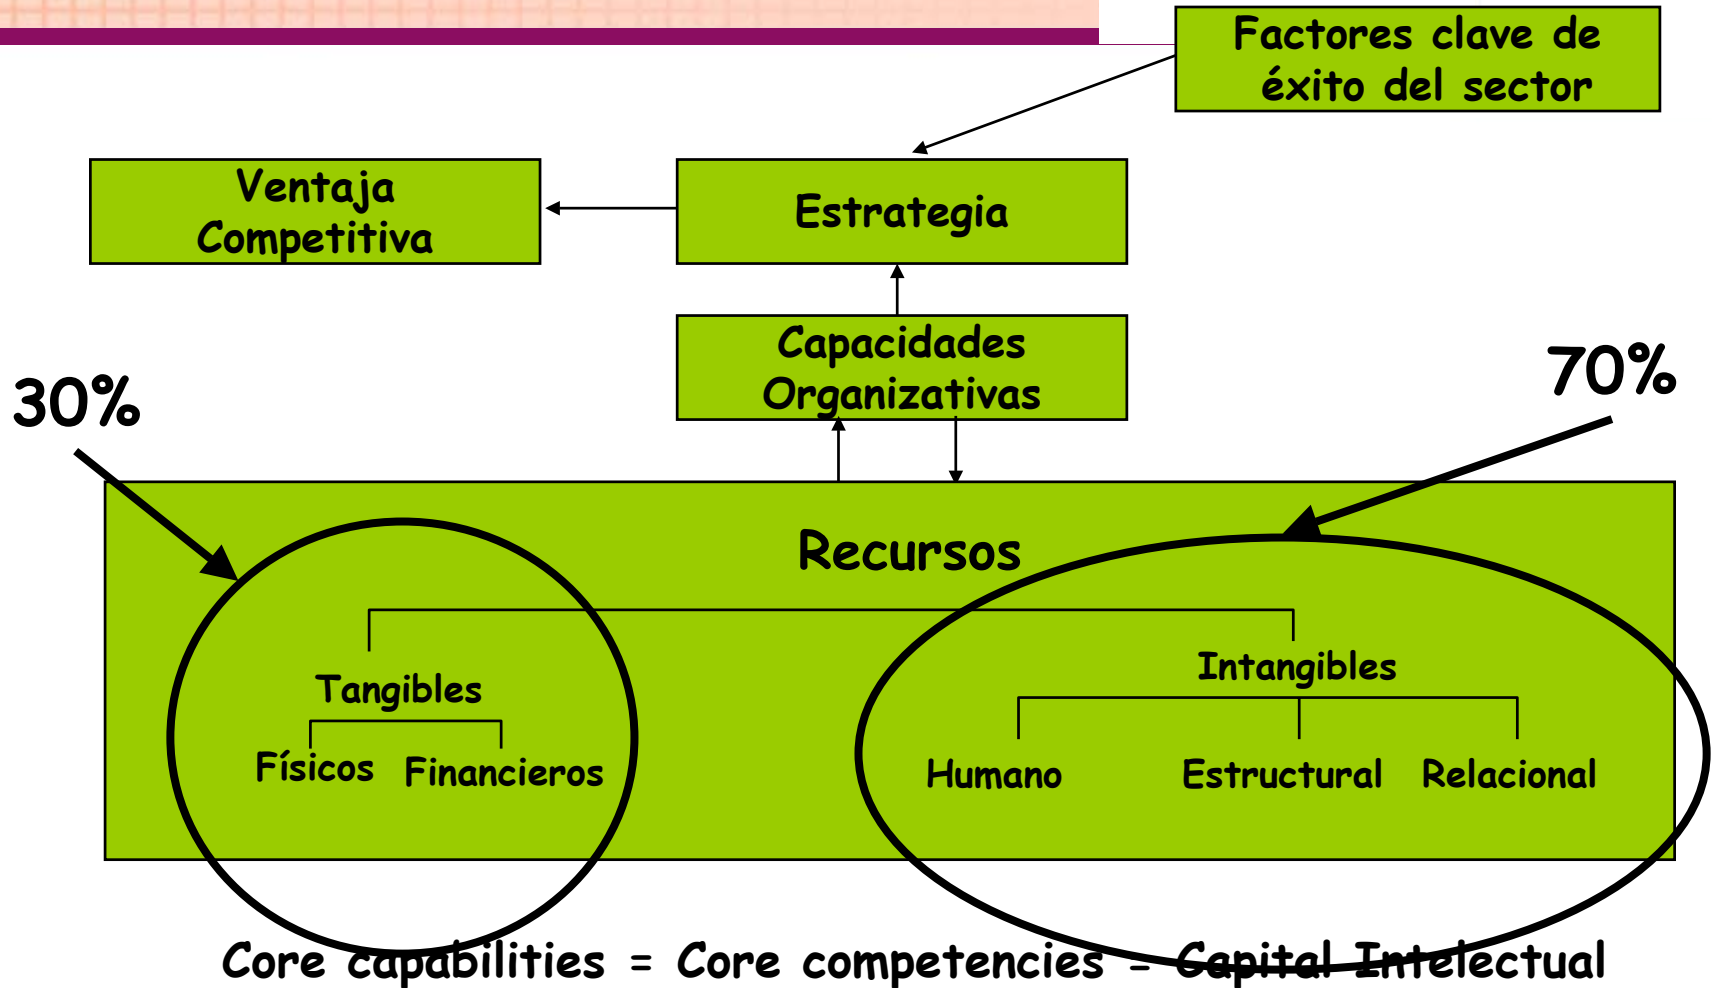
Factores clave de éxito del sector

Ventaja Competitiva

Estrategia

Capacidades Organizativas

30%

70%

Recursos

Tangibles

Físicos

Financieros

Intangibles

Humano

Estructural

Relacional

Core capabilities = Core competencies = Capital Intelectual